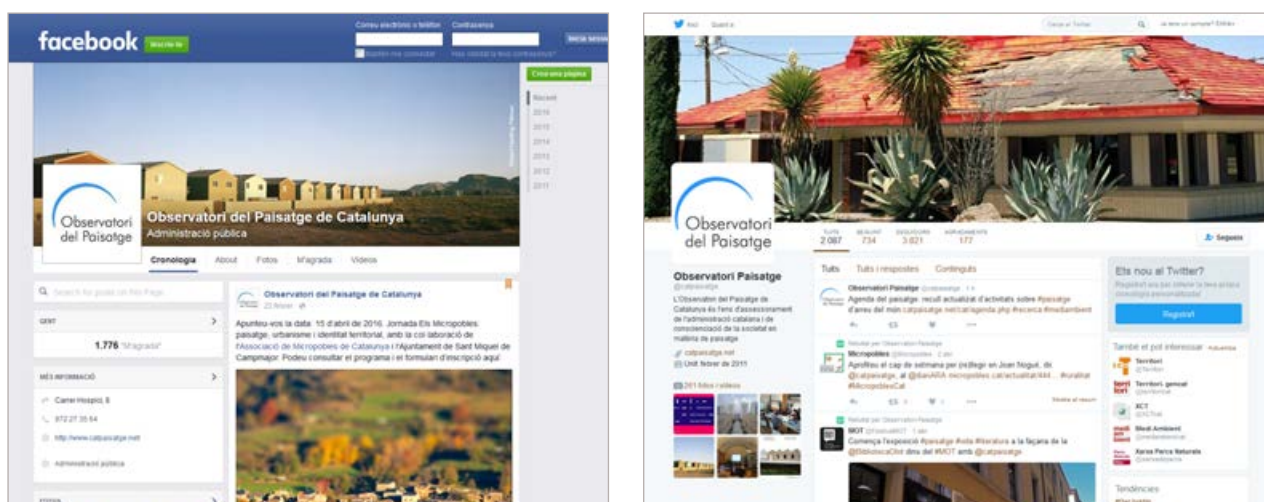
facebook Inicia-la

Correu electrònic o telèfon Contrasenya

Inicia sessió

Mantén-me connectat Has oblidat la teva contrasenya?

Crea una pàgina

Recent
2016
2015
2014
2013
2012
2011

Observatori del Paisatge

Observatori del Paisatge de Catalunya
Administració pública

Cronologia About Fotos M'agrada Vídeos

Search for posts on this Page

GENT

1.776 "M'agrada"

MÉS INFORMACIÓ

Carrer Hospici, 8

972 27 35 64

http://www.catpaisatge.net

Administració pública

Observatori del Paisatge de Catalunya
22 febrer

Apunteu-vos la data: 15 d'abril de 2016, Jornada Els Micropobles: paisatge, urbanisme i identitat territorial, amb la col·laboració de l'Associació de Micropobles de Catalunya i l'Ajuntament de Sant Miquel de Campmajor. Podeu consultar el programa i el formulari d'inscripció aquí:

Inici Quant a

Cerca al Twitter

Observatori del Paisatge

TUITS 2.087 SEGUINT 734 SEGUIDORS 3.021 AGRADAMENTS 172

Segueix

Observatori Paisatge
@catpaisatge

L'Observatori del Paisatge de Catalunya és l'ens d'assessorament de l'administració catalana i de conscienciació de la societat en matèria de paisatge

catpaisatge.net
Unit febrer de 2011

201 fotos i vídeos

Tuits Tuits i respostes Continguts

Observatori Paisatge @catpaisatge
Agenda del paisatge: recull actualitzat d'activitats sobre #paisatge d'arreu del món catpaisatge.net/cat/agenda.php #recerca #medambient

Retuitat per Observatori Paisatge
Micropobles @Micropobles
Aprofiteu el cap de setmana per (re)llegir en Joan Nogué, de @catpaisatge, al @diariARA micropobles.cat/actualitat/444... #ruralitat #MicropoblesCat

Retuitat per Observatori Paisatge
MOT @FestivalMOT
Comença l'exposició #paisatge #vila #literatura a la façana de la @BibliotecaOlot dins del #MOT amb @catpaisatge

Ets nou al Twitter?
Registra't ara per obtenir la teva pròpia cronologia personalitzada!
Registra't

També et pot interessar
Territori
Territori general
ICT
Medi Ambient
Xarxa Parcs Naturals

Tendències